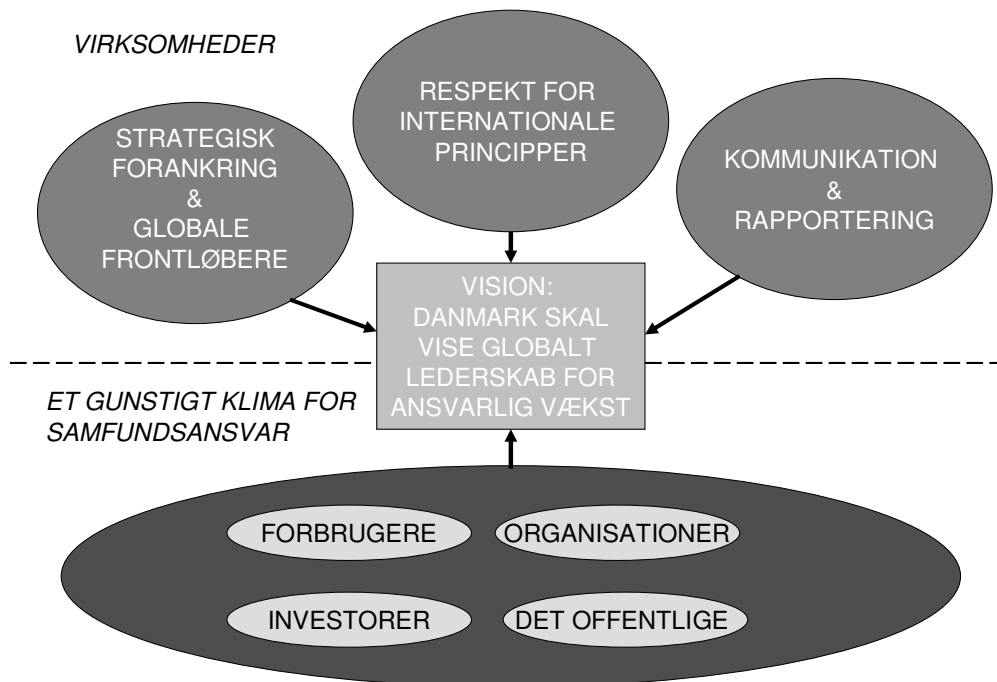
VIRKSOMHEDER

STRATEGISK FORANKRING & GLOBALE FRONTLØBERE

RESPEKT FOR INTERNATIONALE PRINCIPPER

KOMMUNIKATION & RAPPORTERING

VISION: DANMARK SKAL VISE GLOBALT LEDERSKAB FOR ANSVARLIG VÆKST

ET GUNSTIGT KLIMA FOR SAMFUNDSANSVAR

FORBRUGERE

ORGANISATIONER

INVESTORER

DET OFFENTLIGE